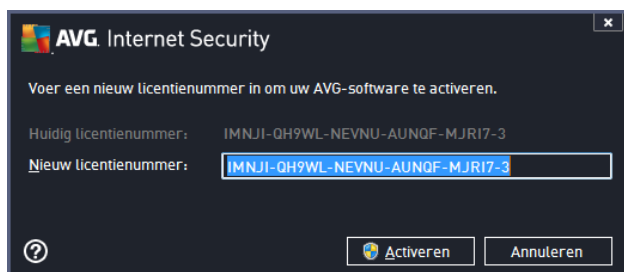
AVG. Internet Security

×

Voer een nieuw licentienummer in om uw AVG-software te activeren.

Huidig licentienummer: IMNJI-QH9WL-NEVNU-AUNQF-MJRI7-3

Nieuw licentienummer: IMNJI-QH9WL-NEVNU-AUNQF-MJRI7-3

?

Activeren

Annuleren